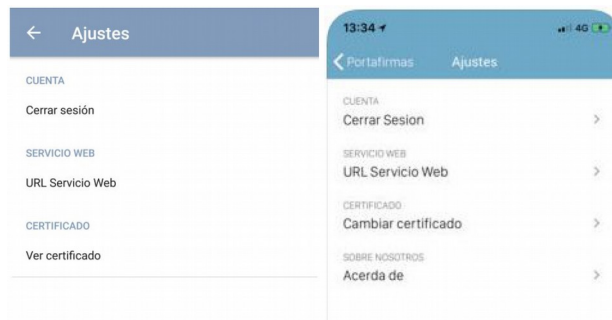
Ajustes

CUENTA

Cerrar sesión

SERVICIO WEB

URL Servicio Web

CERTIFICADO

Ver certificado

13:34

4G

Portafirmas

Ajustes

CUENTA

Cerrar Sesion

SERVICIO WEB

URL Servicio Web

CERTIFICADO

Cambiar certificado

SOBRE NOSOTROS

Acerda de